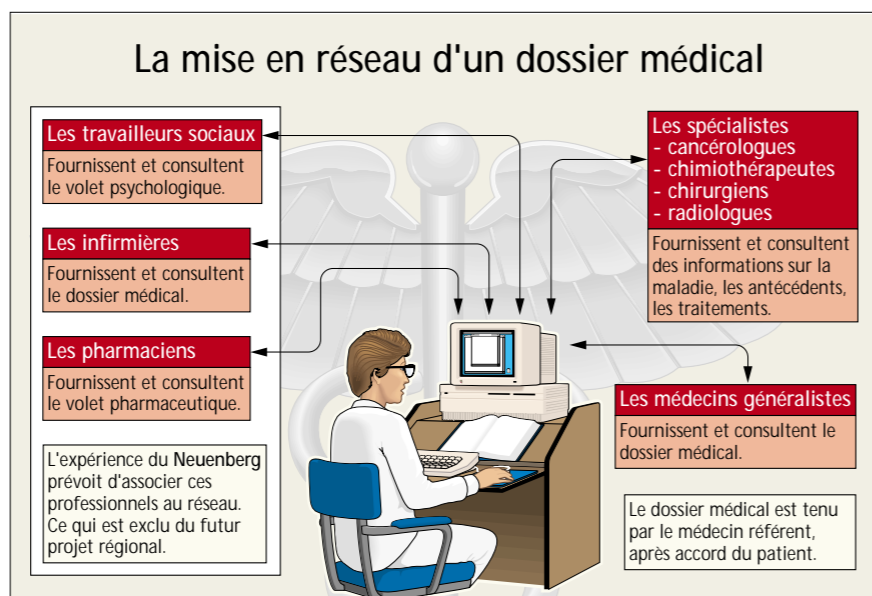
La mise en réseau d'un dossier médical

Les travailleurs sociaux

Fournissent et consultent le volet psychologique.

Les infirmières

Fournissent et consultent le dossier médical.

Les pharmaciens

Fournissent et consultent le volet pharmaceutique.

L'expérience du **Neuenberg** prévoit d'associer ces professionnels au réseau. Ce qui est exclu du futur projet régional.

Les spécialistes
- cancérologues
- chimiothérapeutes
- chirurgiens
- radiologues

Fournissent et consultent des informations sur la maladie, les antécédents, les traitements.

Les médecins généralistes

Fournissent et consultent le dossier médical.

Le dossier médical est tenu par le médecin référent, après accord du patient.